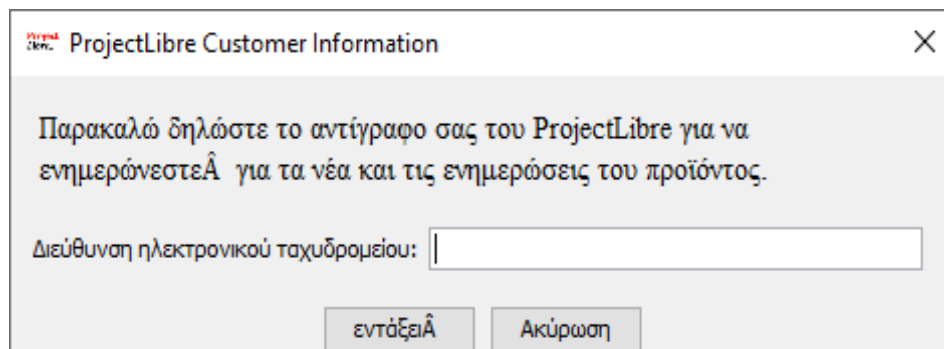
ProjectLibre Customer Information

×

Παρακαλώ δηλώστε το αντίγραφο σας του ProjectLibre για να ενημερώνεστεÂ για τα νέα και τις ενημερώσεις του προϊόντος.

Διεύθυνση ηλεκτρονικού ταχυδρομείου:

εντάξειÂ

Ακύρωση